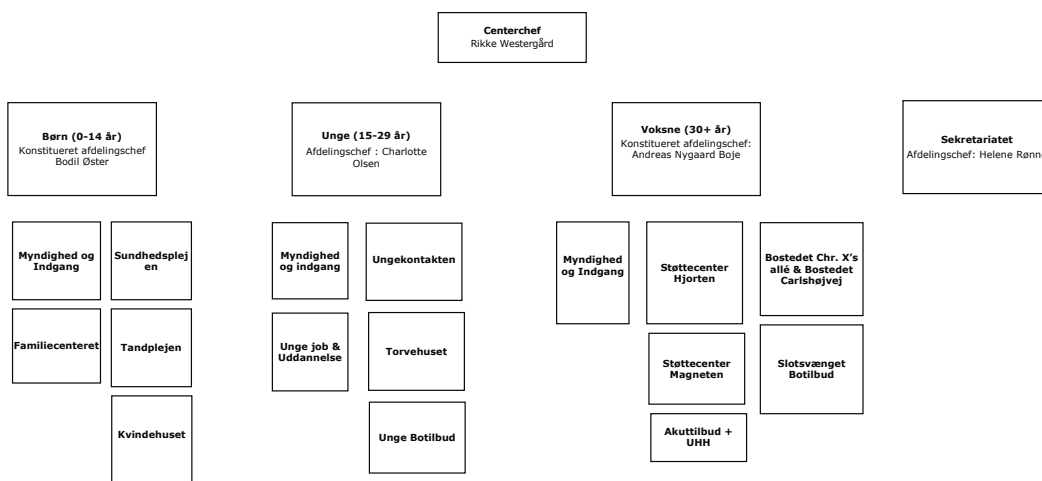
Centerchef
Rikke Westergård

Børn (0-14 år)
Konstitueret afdelingschef Bodil Øster

Unge (15-29 år)
Afdelingschef : Charlotte Olsen

Voksne (30+ år)
Konstitueret afdelingschef: Andreas Nygaard Boje

Sekretariatet
Afdelingschef: Helene Rønn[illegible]

Myndighed og Indgang

Sundhedsplejen

Familiecenteret

Tandplejen

Kvindehuset

Myndighed og indgang

Ungekontakten

Unge job & Uddannelse

Torvehuset

Unge Botilbud

Myndighed og Indgang

Støttecenter Hjorten

Bostedet Chr. X's allé & Bostedet Carlshøjvej

Støttecenter Magneten

Slotsvænget Botilbud

Akuttilbud + UHH